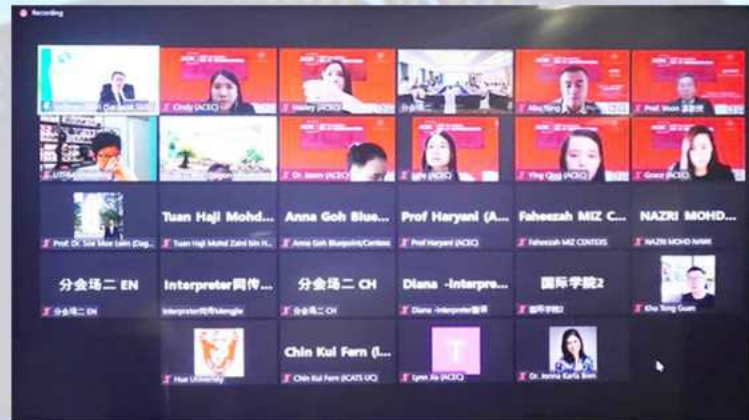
Recording

Cindy (ACEC)
Ashley (ACEC)
Prof. Shuo
UTHM
Dr. Jason (ACEC)
Ying Qiao (ACEC)
Grace (ACEC)

Tuan Haji Mohd...
Anna Goh Blue...
Prof Haryani (A...
Faheezah MIZ C...
NAZRI MOHD...

Prof. Dr. Soo Mee Lein (Dag...
Tuan Haji Mohd Zaini bin H...
Anna Goh Blueprint/Centrex
Prof Haryani (ACEC)
Faheezah MIZ CENTOIS
NAZRI MOHD NAWI

分会场二 EN
Interpreter同传...
分会场二 CH
Diana -Interpret...
国际学院2

分会场二 EN
Interpreter同传/Mengle
分会场二 CH
Diana -Interpreter翻译
国际学院2
Kho Tong Guan

Chin Kui Fern (I...
T

Hue University
Chin Kui Fern (ICATS UC)
Lynn Xu (ACEC)
Dr. Jenna Karla Bren